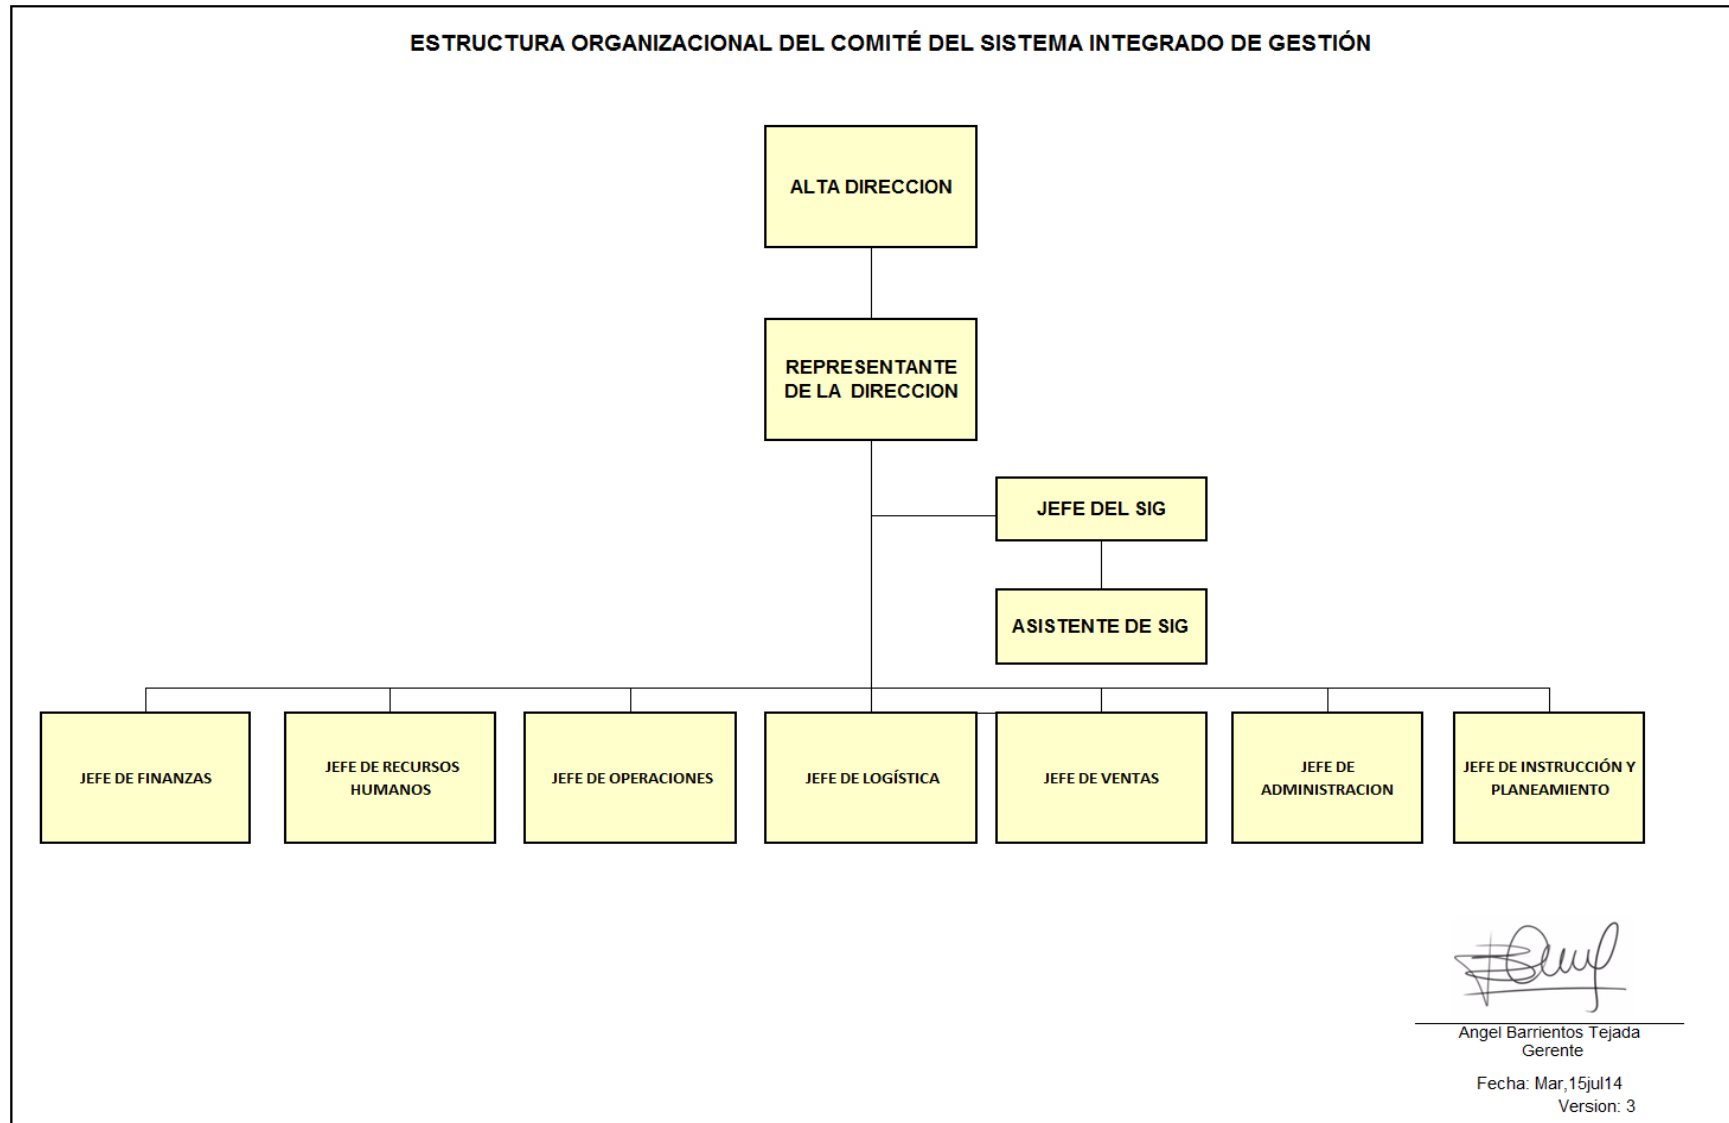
ESTRUCTURA ORGANIZACIONAL DEL COMITÉ DEL SISTEMA INTEGRADO DE GESTIÓN

ALTA DIRECCION

REPRESENTANTE DE LA DIRECCION

JEFE DEL SIG

ASISTENTE DE SIG

JEFE DE FINANZAS

JEFE DE RECURSOS HUMANOS

JEFE DE OPERACIONES

JEFE DE LOGÍSTICA

JEFE DE VENTAS

JEFE DE ADMINISTRACION

JEFE DE INSTRUCCIÓN Y PLANEAMIENTO

Angel Barrientos Tejada
Gerente

Fecha: Mar,15jul14
Version: 3